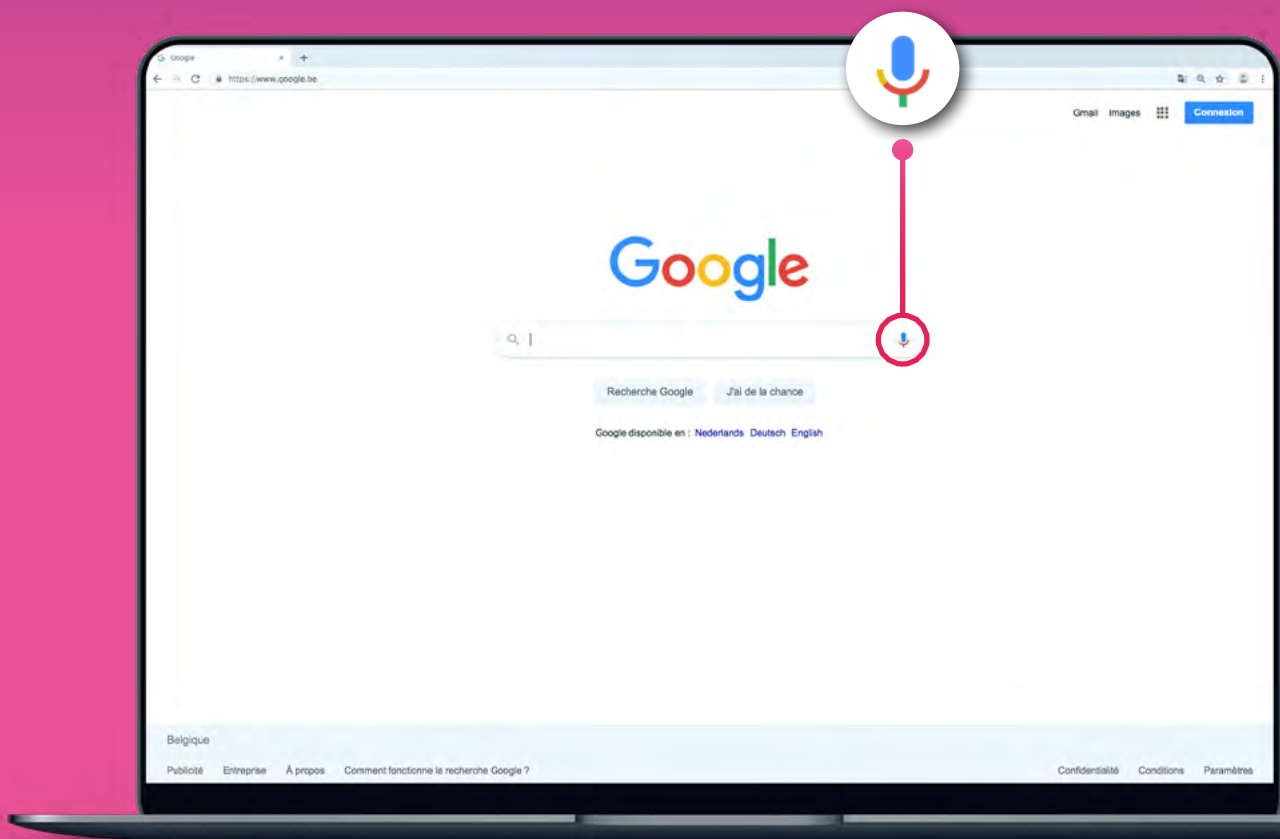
Google
https://www.google.be

Gmail Images Connexion

Google

Recherche Google J'ai de la chance

Google disponible en : Nederlands Deutsch English

Belgique

Publicité Entreprise À propos Comment fonctionne la recherche Google ?

Confidentialité Conditions Paramètres